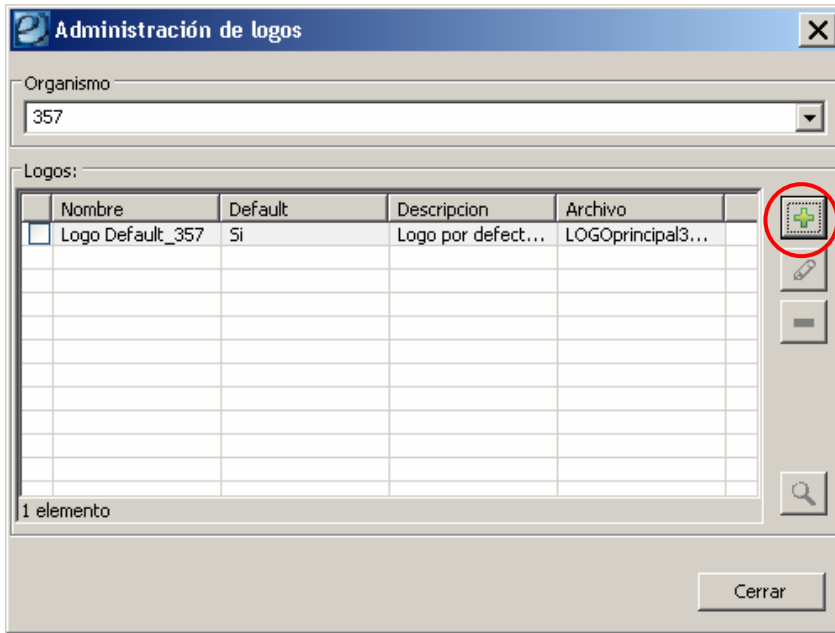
Administración de logos

Organismo
357

Logos:

| | Nombre | Default | Descripcion | Archivo |
|---|---|---|---|---|
| | Logo Default_357 | Si | Logo por defect... | LOGOprincipal3... |

1 elemento

Cerrar